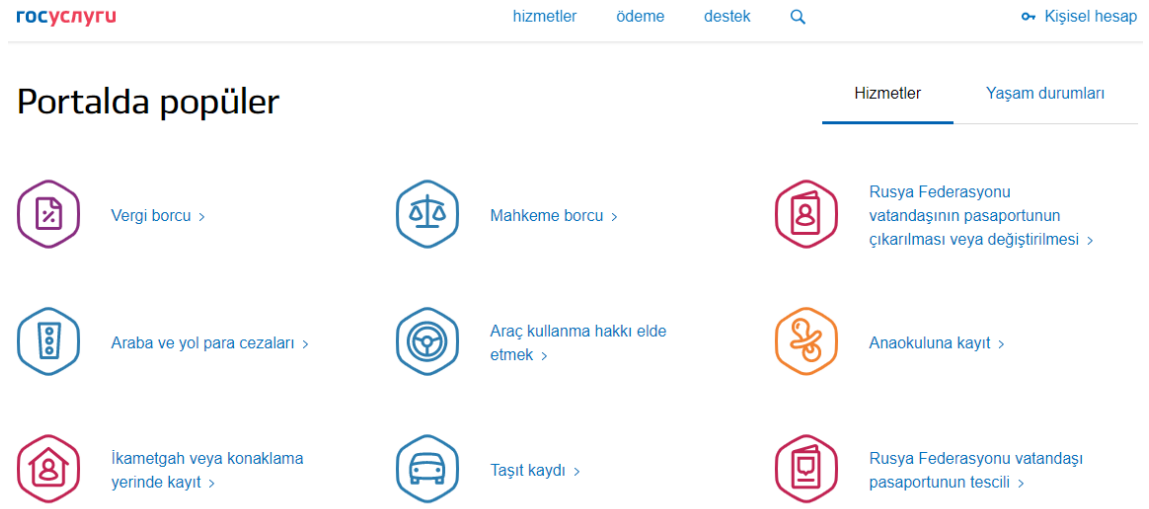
госуслуги

hizmetler ödeme destek

Kişisel hesap

Portalda popüler

Hizmetler Yaşam durumları

Vergi borcu ›

Mahkeme borcu ›

Rusya Federasyonu vatandaşının pasaportunun çıkarılması veya değiştirilmesi ›

Araba ve yol para cezaları ›

Araç kullanma hakkı elde etmek ›

Anaokuluna kayıt ›

İkametgah veya konaklama yerinde kayıt ›

Taşıt kaydı ›

Rusya Federasyonu vatandaşı pasaportunun tescili ›